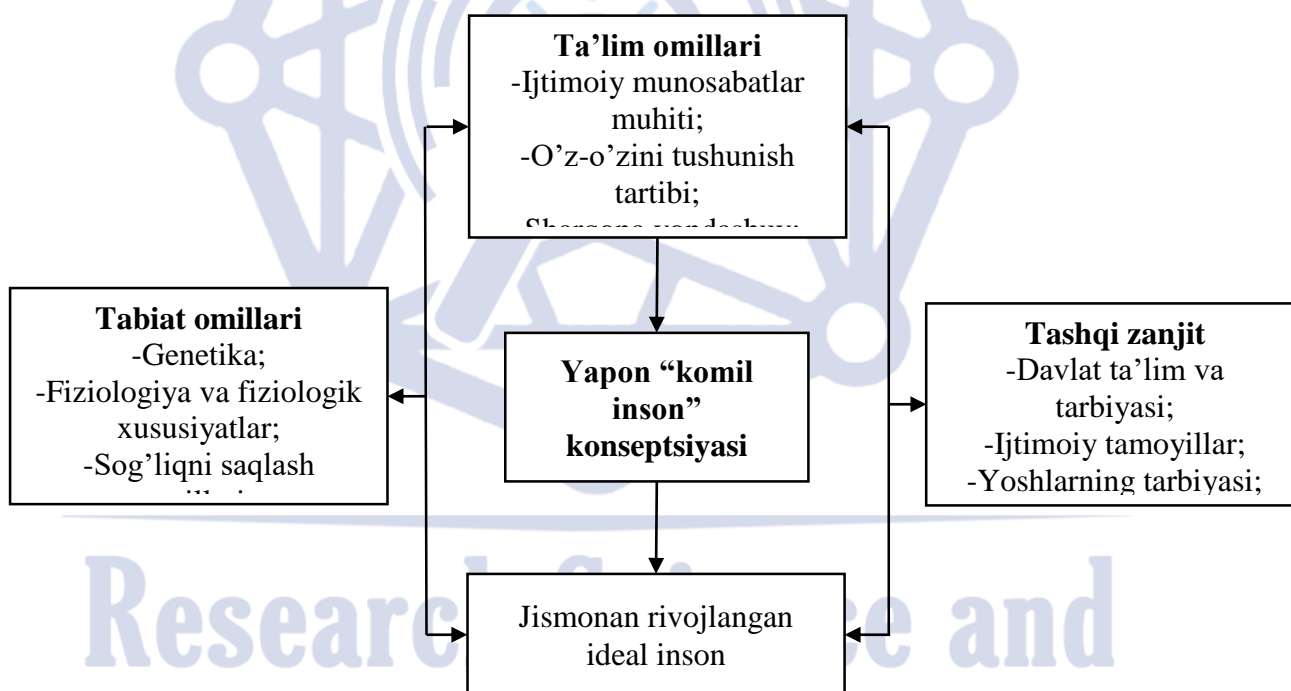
**Ta'lim omillari**
-Ijtimoiy munosabatlar muhiti;
-O'z-o'zini tushunish tartibi;
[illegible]

**Tabiat omillari**
-Genetika;
-Fiziologiya va fiziologik xususiyatlar;
-Sog'liqni saqlash
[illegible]

**Yapon "komil inson" konseptsiyasi**

**Tashqi zanjit**
-Davlat ta'lim va tarbiyasi;
-Ijtimoiy tamoyillar;
-Yoshlarning tarbiyasi;

Jismonan rivojlangan ideal inson

Research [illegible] and